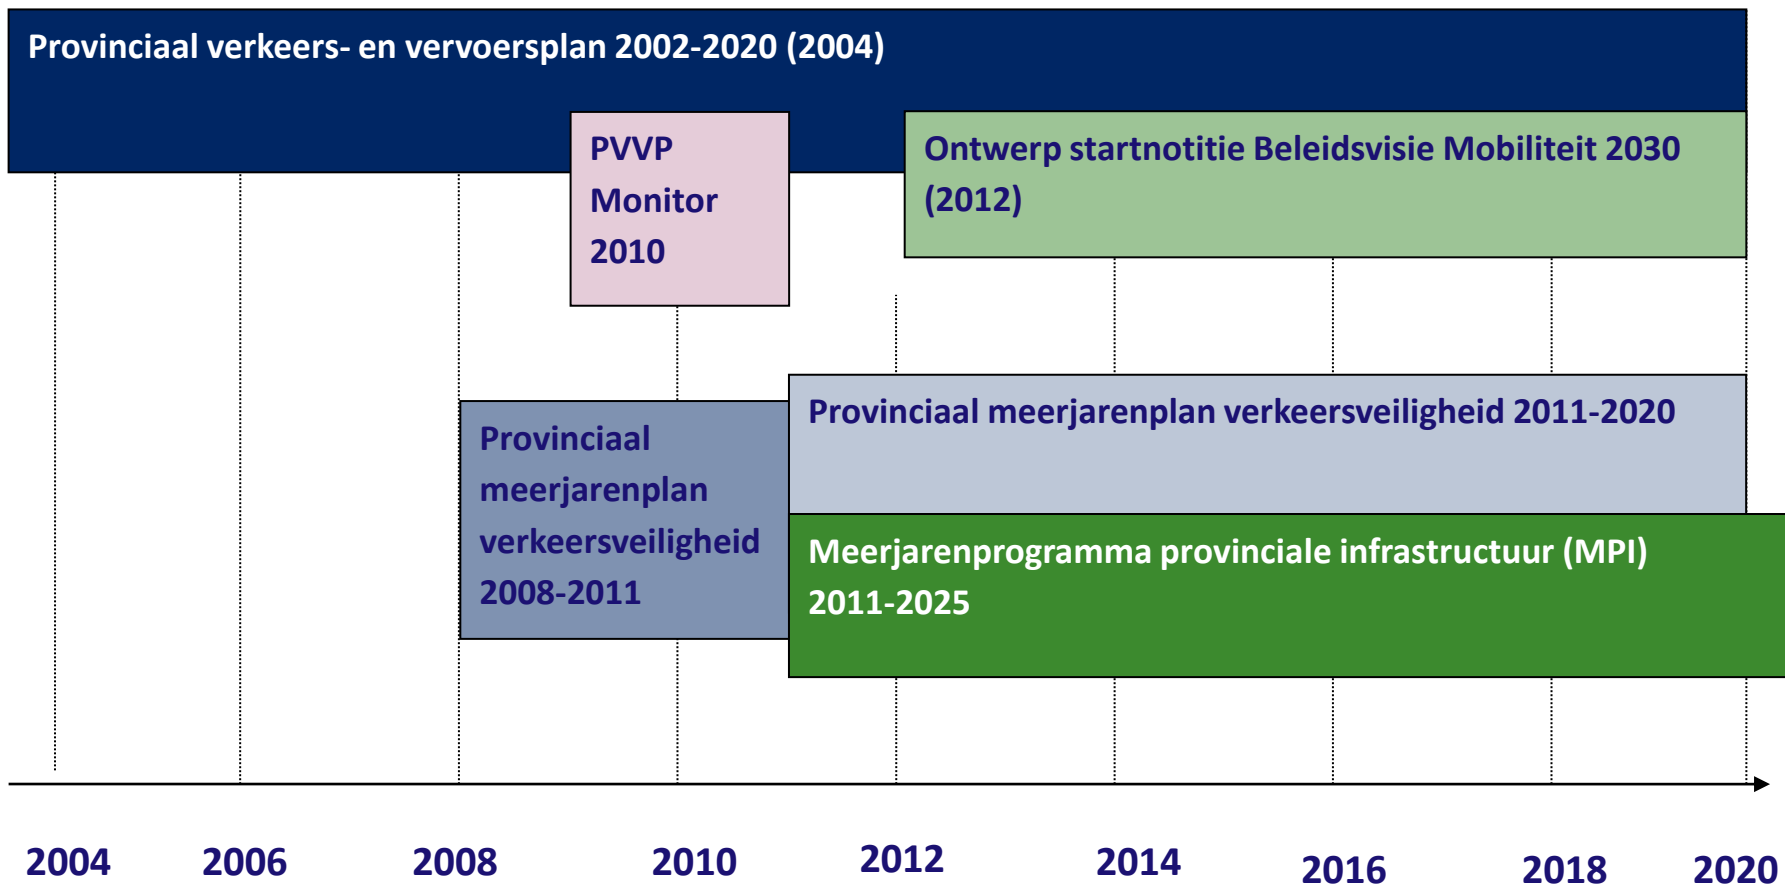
Provinciaal verkeers- en vervoersplan 2002-2020 (2004)

PVVP Monitor 2010

Ontwerp startnotitie Beleidsvisie Mobiliteit 2030 (2012)

Provinciaal meerjarenplan verkeersveiligheid 2008-2011

Provinciaal meerjarenplan verkeersveiligheid 2011-2020

Meerjarenprogramma provinciale infrastructuur (MPI) 2011-2025

2004
2006
2008
2010
2012
2014
2016
2018
2020